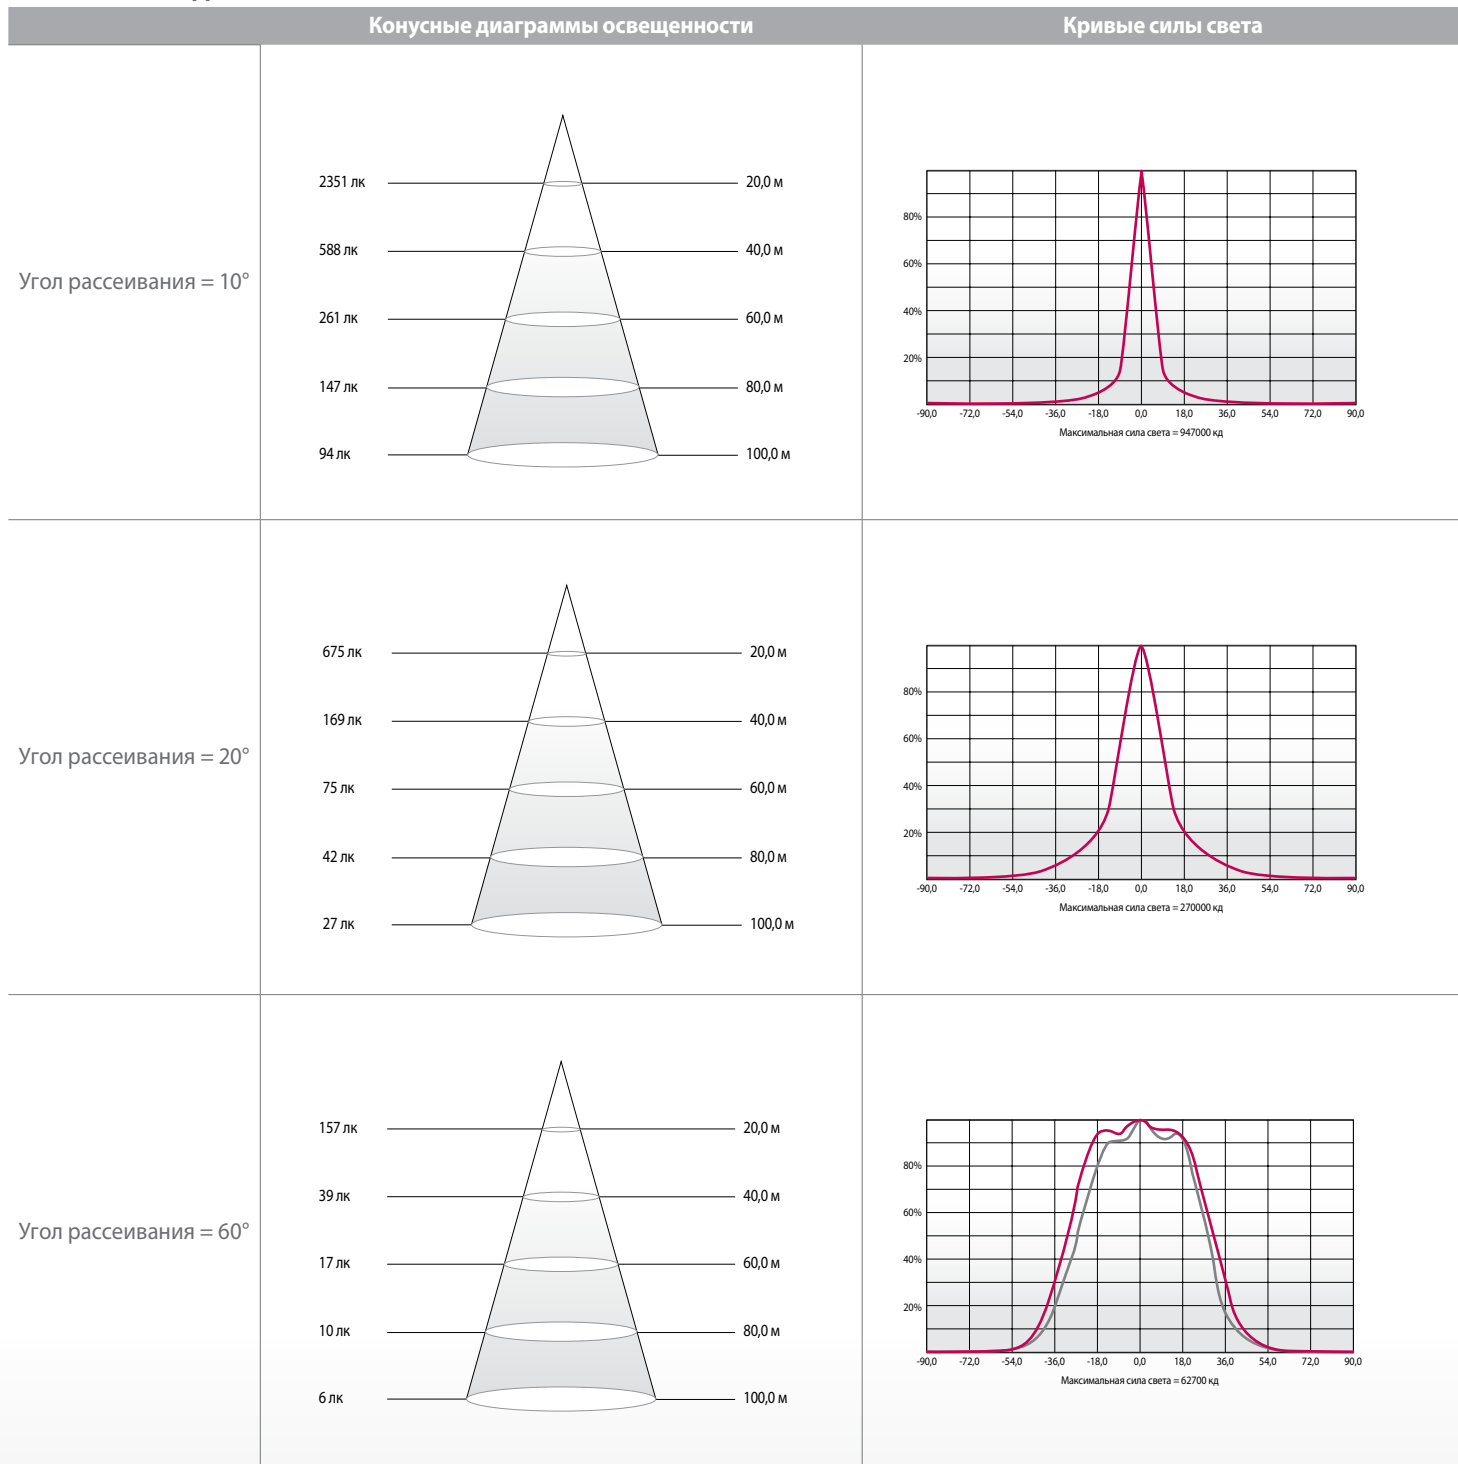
| | Конусные диаграммы освещенности | Кривые силы света |
|---|---|---|
| Угол рассеивания = 10° | 2351 лк 20,0 м; 588 лк 40,0 м; 261 лк 60,0 м; 147 лк 80,0 м; 94 лк 100,0 м | 80% 60% 40% 20% -90,0 -72,0 -54,0 -36,0 -18,0 0,0 18,0 36,0 54,0 72,0 90,0 Максимальная сила света = 947000 кд |
| Угол рассеивания = 20° | 675 лк 20,0 м; 169 лк 40,0 м; 75 лк 60,0 м; 42 лк 80,0 м; 27 лк 100,0 м | 80% 60% 40% 20% -90,0 -72,0 -54,0 -36,0 -18,0 0,0 18,0 36,0 54,0 72,0 90,0 Максимальная сила света = 270000 кд |
| Угол рассеивания = 60° | 157 лк 20,0 м; 39 лк 40,0 м; 17 лк 60,0 м; 10 лк 80,0 м; 6 лк 100,0 м | 80% 60% 40% 20% -90,0 -72,0 -54,0 -36,0 -18,0 0,0 18,0 36,0 54,0 72,0 90,0 Максимальная сила света = 62700 кд |